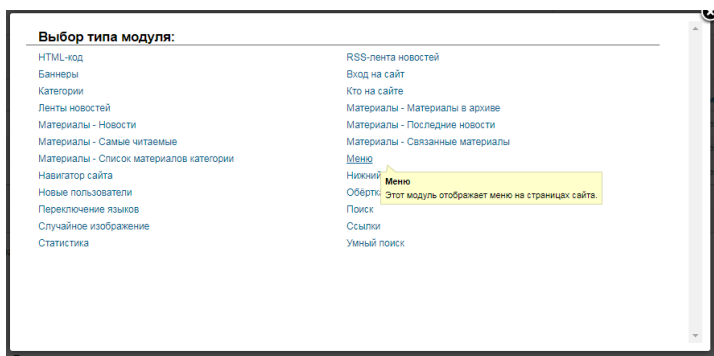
Выбор типа модуля:

HTML-код
Баннеры
Категории
Ленты новостей
Материалы - Новости
Материалы - Самые читаемые
Материалы - Список материалов категории
Навигатор сайта
Новые пользователи
Переключение языков
Случайное изображение
Статистика

RSS-лента новостей
Вход на сайт
Кто на сайте
Материалы - Материалы в архиве
Материалы - Последние новости
Материалы - Связанные материалы
Меню
Нижний
Обёртк
Поиск
Ссылки
Умный поиск

Меню
Этот модуль отображает меню на страницах сайта.